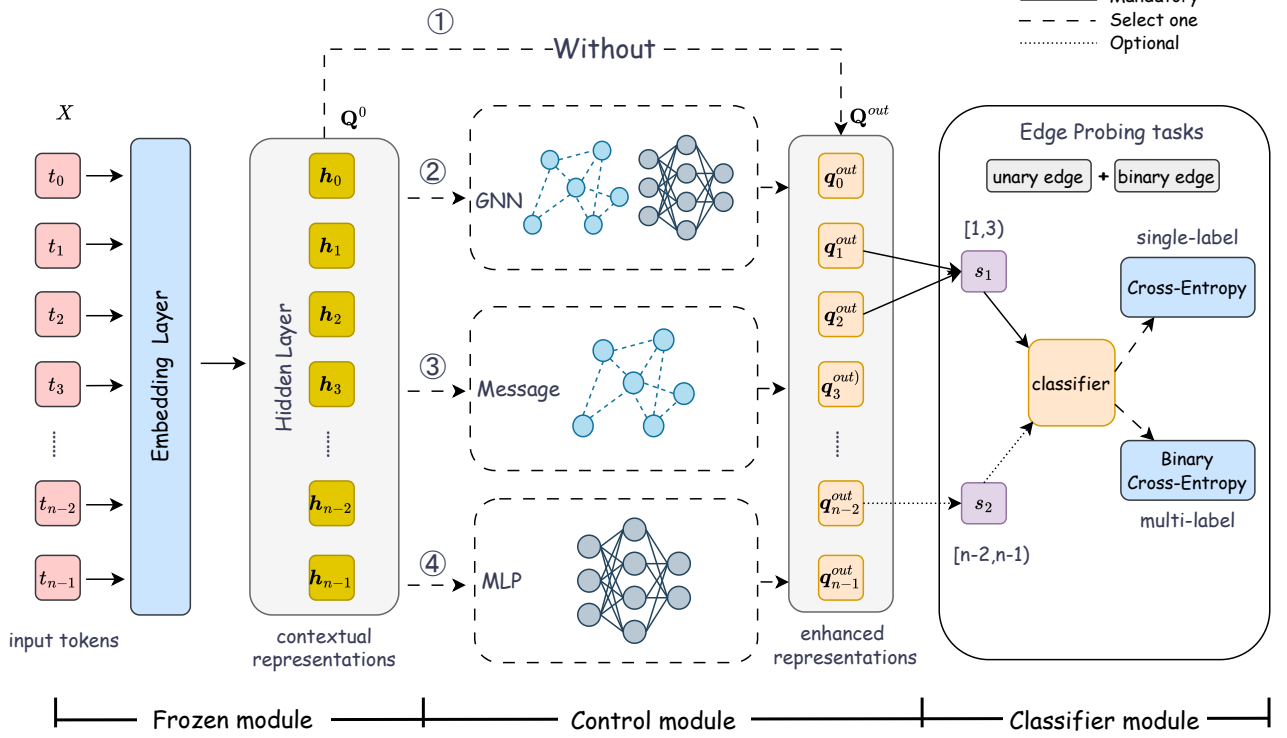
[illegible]
Select one
Optional

①
Without

$X$

$t_0$
$t_1$
$t_2$
$t_3$
......
$t_{n-2}$
$t_{n-1}$

input tokens

Embedding Layer

$\mathbf{Q}^0$

Hidden Layer

$\boldsymbol{h}_0$
$\boldsymbol{h}_1$
$\boldsymbol{h}_2$
$\boldsymbol{h}_3$
......
$\boldsymbol{h}_{n-2}$
$\boldsymbol{h}_{n-1}$

contextual representations

②
GNN

③
Message

④
MLP

$\mathbf{Q}^{out}$

$\boldsymbol{q}_0^{out}$
$\boldsymbol{q}_1^{out}$
$\boldsymbol{q}_2^{out}$
$\boldsymbol{q}_3^{out)}$
......
$\boldsymbol{q}_{n-2}^{out}$
$\boldsymbol{q}_{n-1}^{out}$

enhanced representations

Edge Probing tasks

unary edge + binary edge

[1,3]

$s_1$

single-label

Cross-Entropy

classifier

Binary Cross-Entropy

$s_2$

multi-label

[n-2,n-1]

Frozen module
Control module
Classifier module